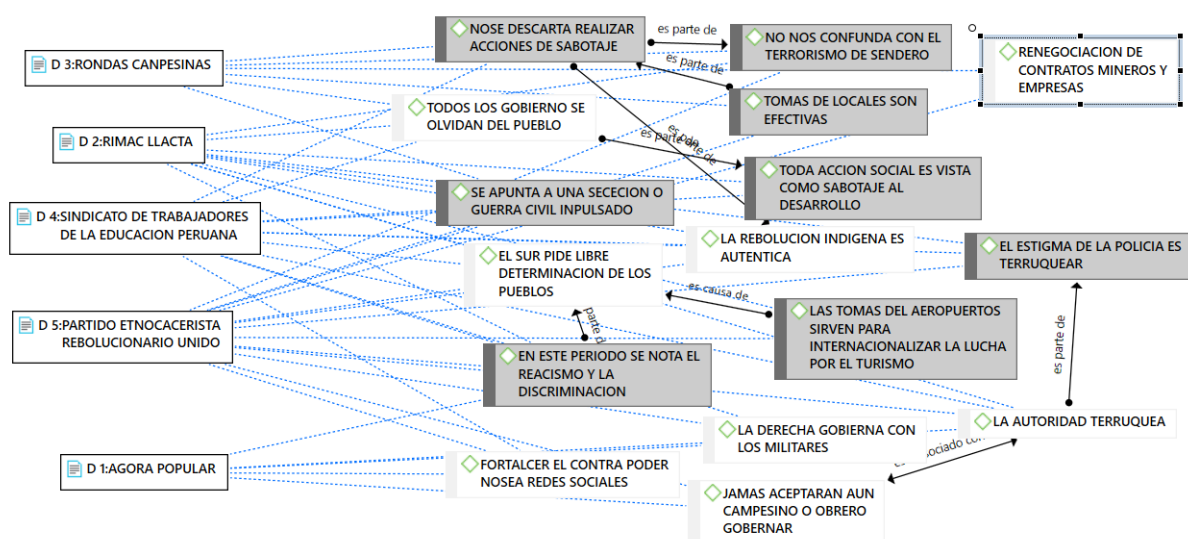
D 3:RONDAS CANPESINAS

D 2:RIMAC LLACTA

D 4:SINDICATO DE TRABAJADORES DE LA EDUCACION PERUANA

D 5:PARTIDO ETNOCACERISTA REBOLUCIONARIO UNIDO

D 1:AGORA POPULAR

NOSE DESCARTA REALIZAR ACCIONES DE SABOTAJE

es parte de

NO NOS CONFUNDA CON EL TERRORISMO DE SENDERO

RENEGOCIACION DE CONTRATOS MINEROS Y EMPRESAS

es parte de

TOMAS DE LOCALES SON EFECTIVAS

TODOS LOS GOBIERNO SE OLVIDAN DEL PUEBLO

es parte de

es parte de

TODA ACCION SOCIAL ES VISTA COMO SABOTAJE AL DESARROLLO

SE APUNTA A UNA SECECION O GUERRA CIVIL INPULSADO

LA REBOLUCION INDIGENA ES AUTENTICA

EL ESTIGMA DE LA POLICIA ES TERRUQUEAR

EL SUR PIDE LIBRE DETERMINACION DE LOS PUEBLOS

es causa de

LAS TOMAS DEL AEROPUERTOS SIRVEN PARA INTERNACIONALIZAR LA LUCHA POR EL TURISMO

es parte de

parte de

EN ESTE PERIODO SE NOTA EL REACISMO Y LA DISCRIMINACION

LA AUTORIDAD TERRUQUEA

LA DERECHA GOBIERNA CON LOS MILITARES

es asociado con

FORTALCER EL CONTRA PODER NOSEA REDES SOCIALES

JAMAS ACEPTARAN AUN CAMPESINO O OBRERO GOBERNAR